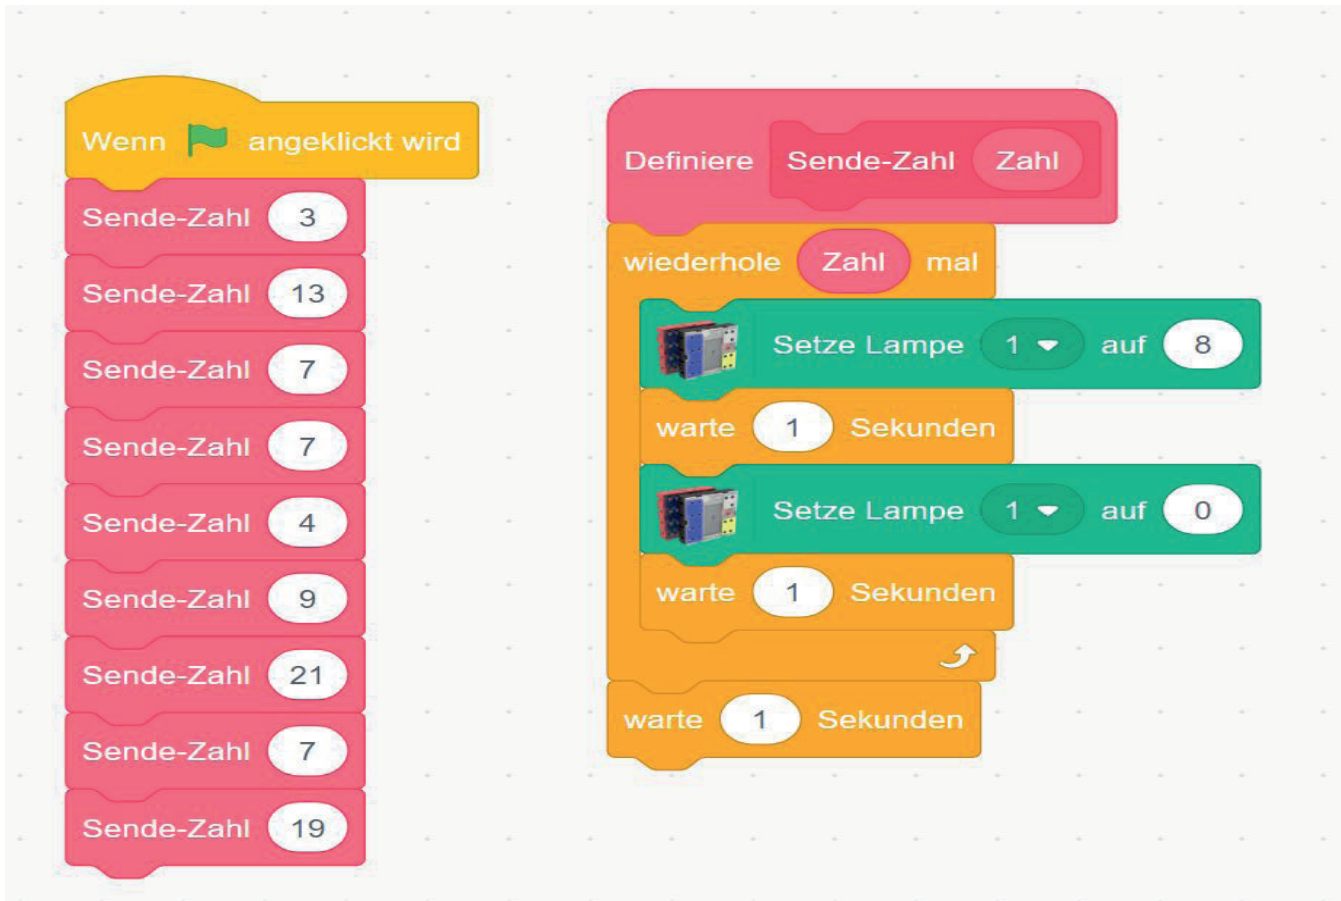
Wenn angeklickt wird
Sende-Zahl 3
Sende-Zahl 13
Sende-Zahl 7
Sende-Zahl 7
Sende-Zahl 4
Sende-Zahl 9
Sende-Zahl 21
Sende-Zahl 7
Sende-Zahl 19

Definiere Sende-Zahl Zahl
wiederhole Zahl mal
Setze Lampe 1 auf 8
warte 1 Sekunden
Setze Lampe 1 auf 0
warte 1 Sekunden
warte 1 Sekunden